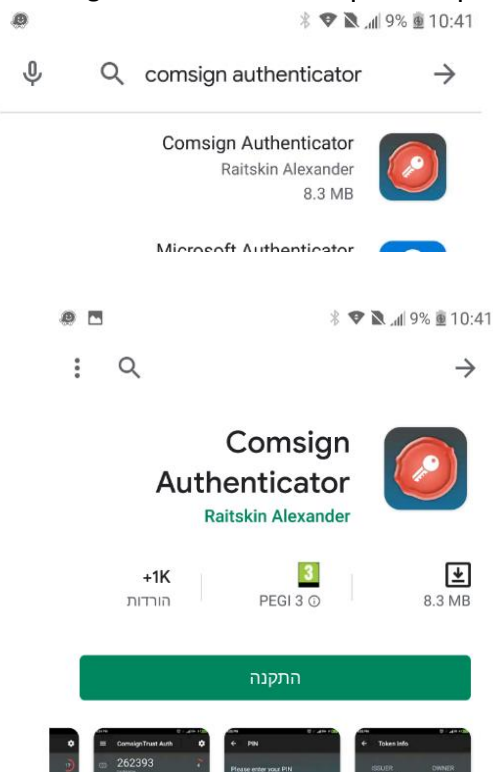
9% 10:41

comsign authenticator

Comsign Authenticator
Raitskin Alexander
8.3 MB

Microsoft Authenticator

9% 10:41

Comsign Authenticator
Raitskin Alexander

+1K
הורדות

3
PEGI 3 ⓘ

8.3 MB

התקנה

ComsignTrust Auth
262393

PIN
Please enter your PIN

Token Info
ISSUER
OWNER